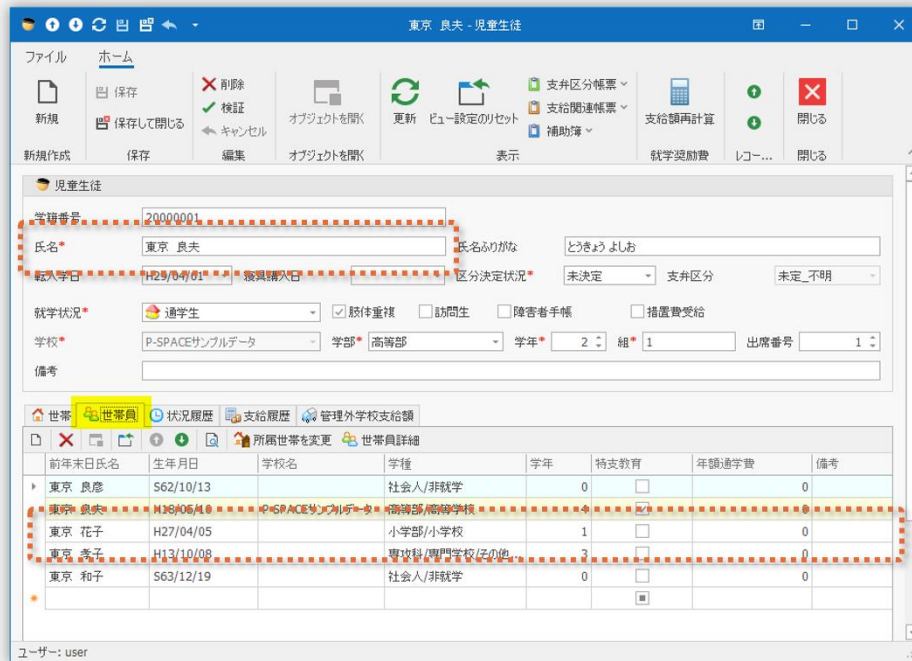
東京 良夫 - 児童生徒

ファイル ホーム

新規 保存 保存して閉じる 削除 検証 キャンセル オブジェクトを開く 更新 ビュー設定のリセット 支弁区分帳票 支給関連帳票 補助簿 支給額再計算 閉じる

新規作成 保存 編集 オブジェクトを開く 表示 就学奨励費 レコー... 閉じる

児童生徒

学籍番号 20000001

氏名* 東京 良夫 氏名ふりがな とうきょう よしお

転入学日 H29/04/01 寝具購入日 区分決定状況* 未決定 支弁区分 未定_不明

就学状況* 通学生 肢体重複 訪問生 障害者手帳 措置費受給

学校* P-SPACEサンプルデータ 学部* 高等部 学年* 2 組* 1 出席番号 1

備考

世帯 世帯員 状況履歴 支給履歴 管理外学校支給額

所属世帯を変更 世帯員詳細

| 前年末日氏名 | 生年月日 | 学校名 | 学種 | 学年 | 特支教育 | 年額通学費 | 備考 |
|---|---|---|---|---|---|---|---|
| 東京 良彦 | S62/10/13 | | 社会人/非就学 | 0 | | 0 | |
| 東京 良夫 | H18/06/18 | P-SPACEサンプルデータ | 高等部/高等学校 | 1 | | 0 | |
| 東京 花子 | H27/04/05 | | 小学部/小学校 | 1 | | 0 | |
| 東京 孝子 | H13/10/08 | | 専攻科/専門学校/その他... | 3 | | 0 | |
| 東京 和子 | S63/12/19 | | 社会人/非就学 | 0 | | 0 | |

ユーザー: user